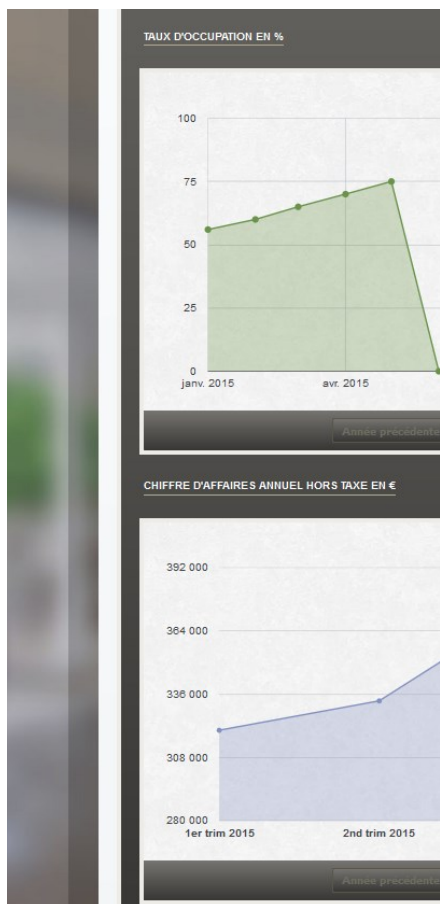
TAUX D'OCCUPATION EN %

100
75
50
25
0
janv. 2015
avr. 2015

Année précédente

CHIFFRE D'AFFAIRES ANNUEL HORS TAXE EN €

392 000
364 000
336 000
308 000
280 000
1er trim 2015
2nd trim 2015

Année précédente